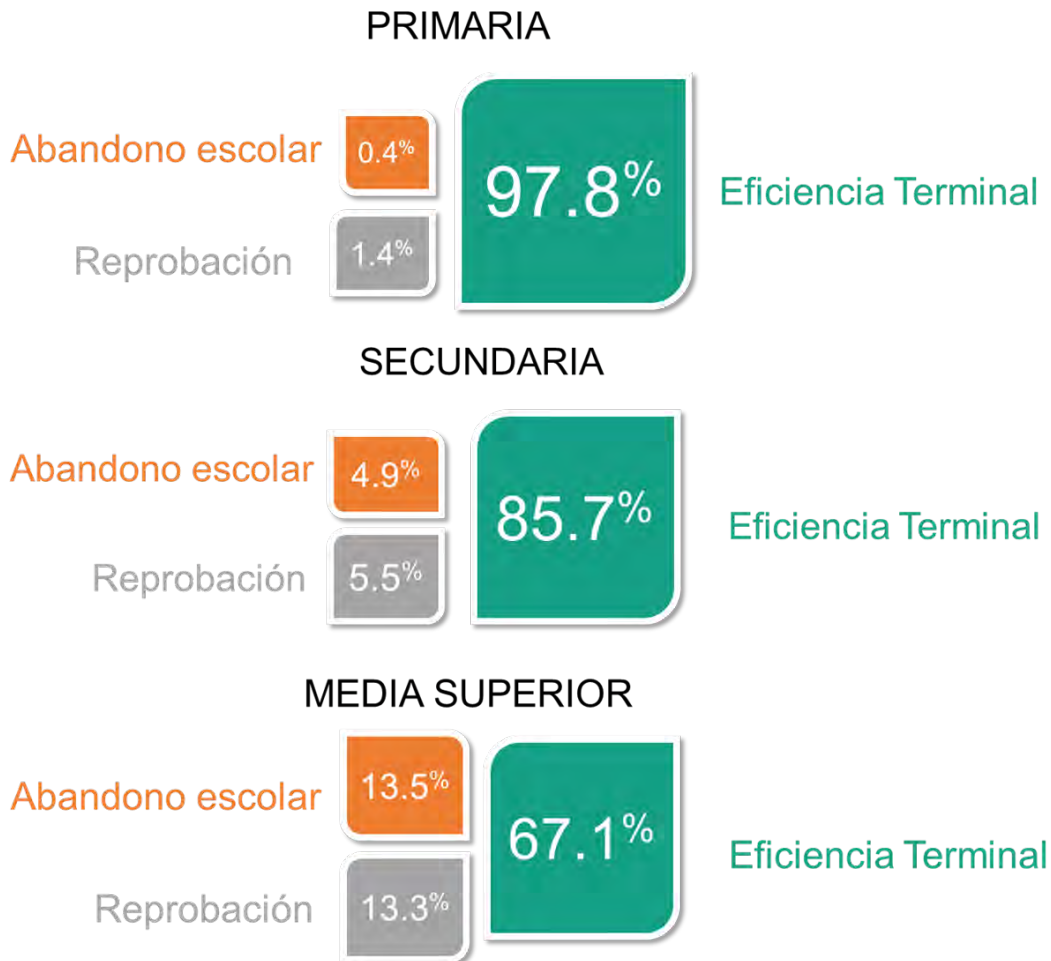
PRIMARIA

Abandono escolar 0.4%

Reprobación 1.4%

97.8% Eficiencia Terminal

SECUNDARIA

Abandono escolar 4.9%

Reprobación 5.5%

85.7% Eficiencia Terminal

MEDIA SUPERIOR

Abandono escolar 13.5%

Reprobación 13.3%

67.1% Eficiencia Terminal